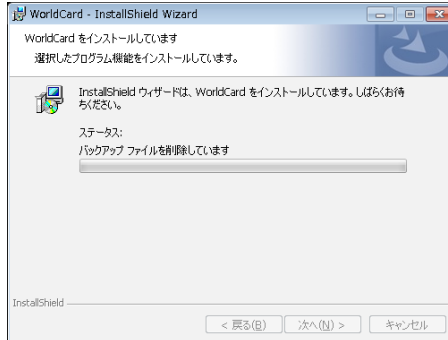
WorldCard - InstallShield Wizard

WorldCard をインストールしています

選択したプログラム機能をインストールしています。

InstallShield ウィザードは、WorldCard をインストールしています。しばらくお待ちください。

ステータス:

バックアップ ファイルを削除しています

InstallShield

< 戻る(B)　次へ(N) >　キャンセル